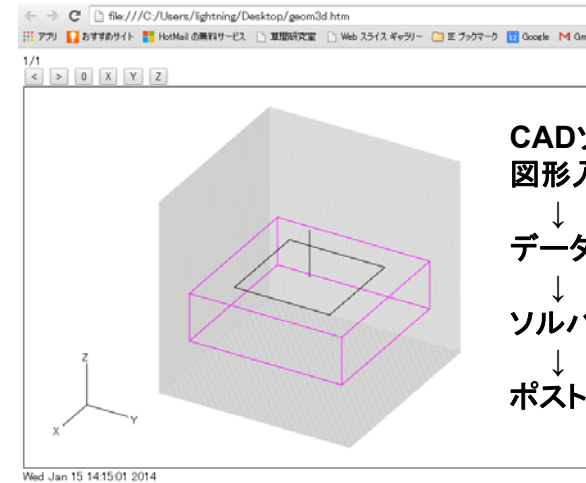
file:///C:/Users/lightning/Desktop/geom3d.htm

アプリ おすすめサイト HotMail の無料サービス 草間研究室 Web スライス ギャラリー IE ブックマーク Google Gm

1/1

< > 0 X Y Z

CADソ
図形入
↓
データ
↓
ソルバ
↓
ポスト

Z
Y
X

Wed Jan 15 14:15:01 2014